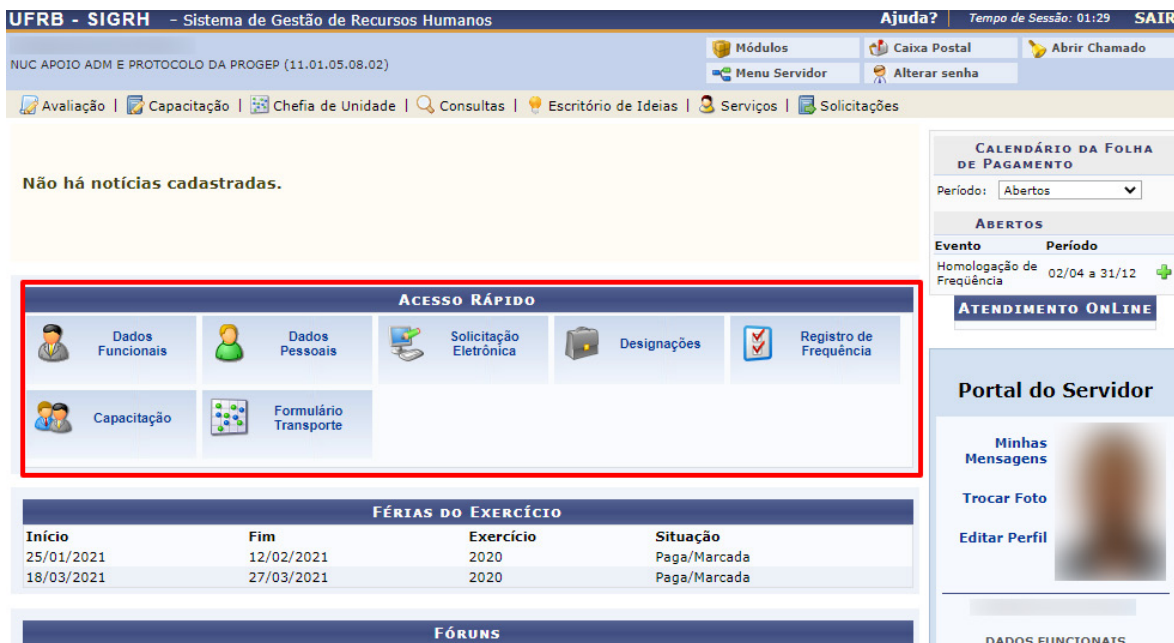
UFRB - SIGRH - Sistema de Gestão de Recursos Humanos

Ajuda? | Tempo de Sessão: 01:29 | SAIR

NUC APOIO ADM E PROTOCOLO DA PROGEP (11.01.05.08.02)

Módulos | Caixa Postal | Abrir Chamado
Menu Servidor | Alterar senha

Avaliação | Capacitação | Chefia de Unidade | Consultas | Escritório de Ideias | Serviços | Solicitações

Não há notícias cadastradas.

Calendário da Folha de Pagamento

Período: Abertos

Abertos

| Evento | Período |
|---|---|
| Homologação de Frequência | 02/04 a 31/12 |

Atendimento OnLine

Acesso Rápido

Dados Funcionais | Dados Pessoais | Solicitação Eletrônica | Designações | Registro de Frequência

Capacitação | Formulário Transporte

Portal do Servidor

Minhas Mensagens

Trocar Foto

Editar Perfil

Férias do Exercício

| Início | Fim | Exercício | Situação |
|---|---|---|---|
| 25/01/2021 | 12/02/2021 | 2020 | Paga/Marcada |
| 18/03/2021 | 27/03/2021 | 2020 | Paga/Marcada |

Fóruns

Dados Funcionais